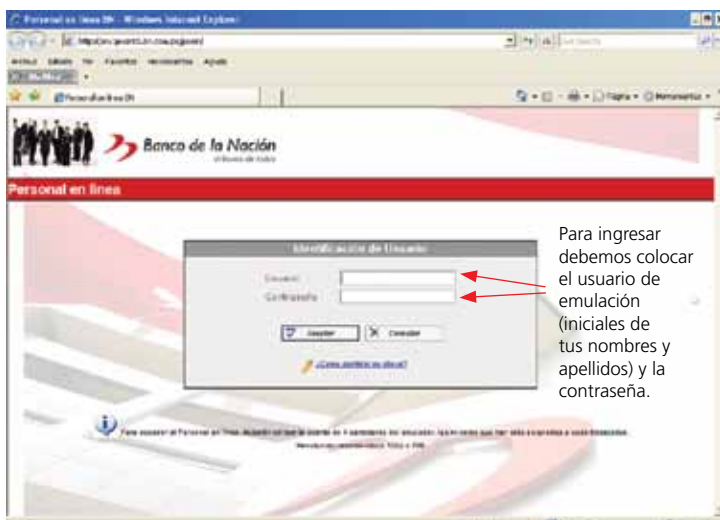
Personal en línea BN - Windows Internet Explorer

Banco de la Nación
el Banco de todos

Personal en línea

Identificación de Usuario

Usuario

Contraseña

Aceptar

Cancelar

¿Como cambiar su clave?

Para ingresar debemos colocar el usuario de emulación (iniciales de tus nombres y apellidos) y la contraseña.

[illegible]